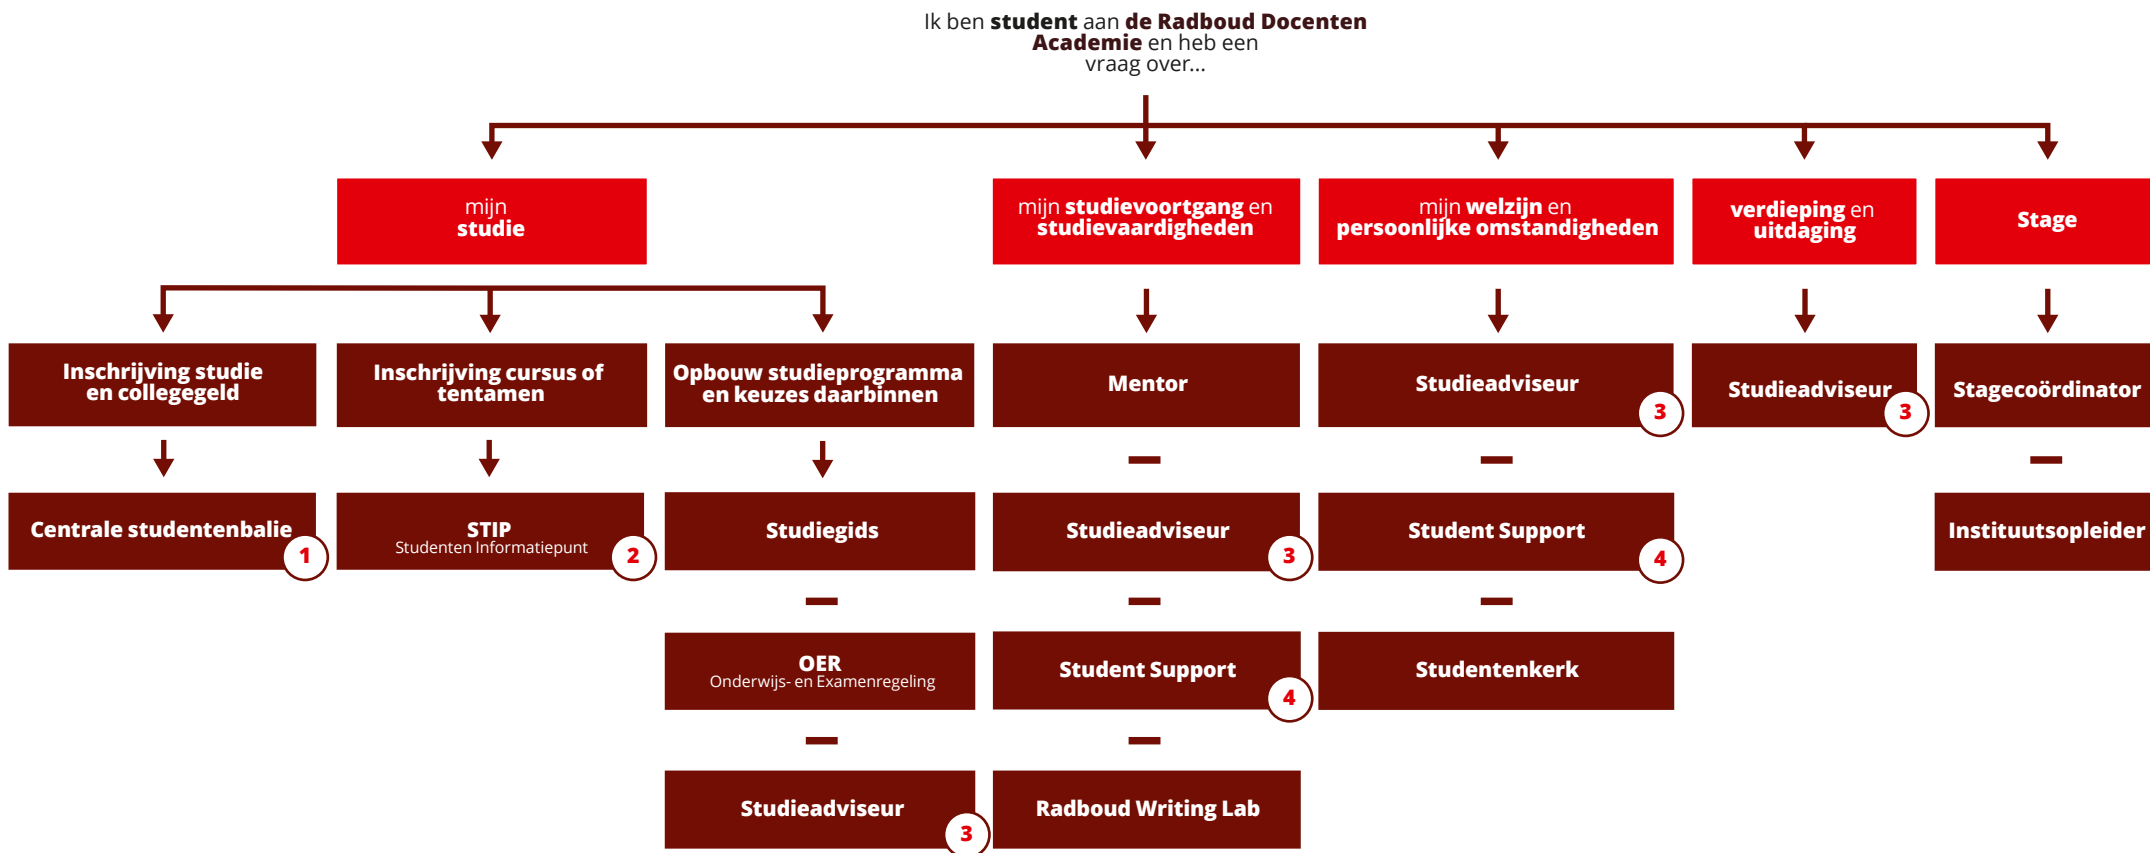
Ik ben **student** aan **de Radboud Docenten Academie** en heb een vraag over...

mijn studie

mijn studievoortgang en studievaardigheden

mijn welzijn en persoonlijke omstandigheden

verdieping en uitdaging

Stage

Inschrijving studie en collegegeld

Centrale studentenbalie 1

Inschrijving cursus of tentamen

STIP
Studenten Informatiepunt 2

Opbouw studieprogramma en keuzes daarbinnen

Studiegids

OER
Onderwijs- en Examenregeling

Studieadviseur 3

Mentor

Studieadviseur 3

Student Support 4

Radboud Writing Lab

Studieadviseur 3

Student Support 4

Studentenkerk

Studieadviseur 3

Stagecoördinator

Instituutsopleider